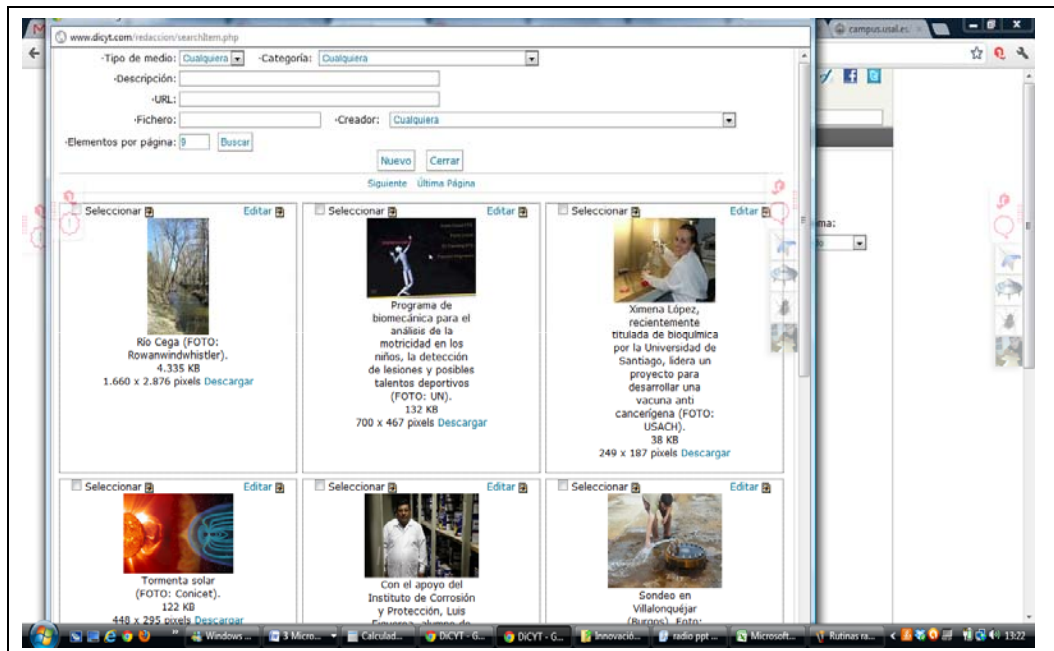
www.dicyt.com/redaccion/searchItem.php

campus.usal.es

·Tipo de medio: Cualquiera ·Categoría: Cualquiera
·Descripción:
·URL:
·Fichero: ·Creador: Cualquiera
·Elementos por página: 9 Buscar

Nuevo Cerrar

Siguiente Última Página

Seleccionar Editar
Río Cega (FOTO: Rowanwindwhistler).
4.335 KB
1.660 x 2.876 pixels Descargar

Seleccionar Editar
Programa de biomecánica para el análisis de la motricidad en los niños, la detección de lesiones y posibles talentos deportivos (FOTO: UN).
132 KB
700 x 467 pixels Descargar

Seleccionar Editar
Ximena López, recientemente titulada de bioquímica por la Universidad de Santiago, lidera un proyecto para desarrollar una vacuna anti cancerígena (FOTO: USACH).
38 KB
249 x 187 pixels Descargar

Seleccionar Editar
Tormenta solar (FOTO: Conicet).
122 KB
448 x 295 pixels Descargar

Seleccionar Editar
Con el apoyo del Instituto de Corrosión y Protección, Luis Figueroa, alumno de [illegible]

Seleccionar Editar
Sondeo en Villalonquéjar (Burgos). Foto: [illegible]

ima:

Windows ... 3 Micro... Calculad... DiCYT - G... DiCYT - G... Innovació... radio ppt ... Microsoft... Rutinas ra... 13:22